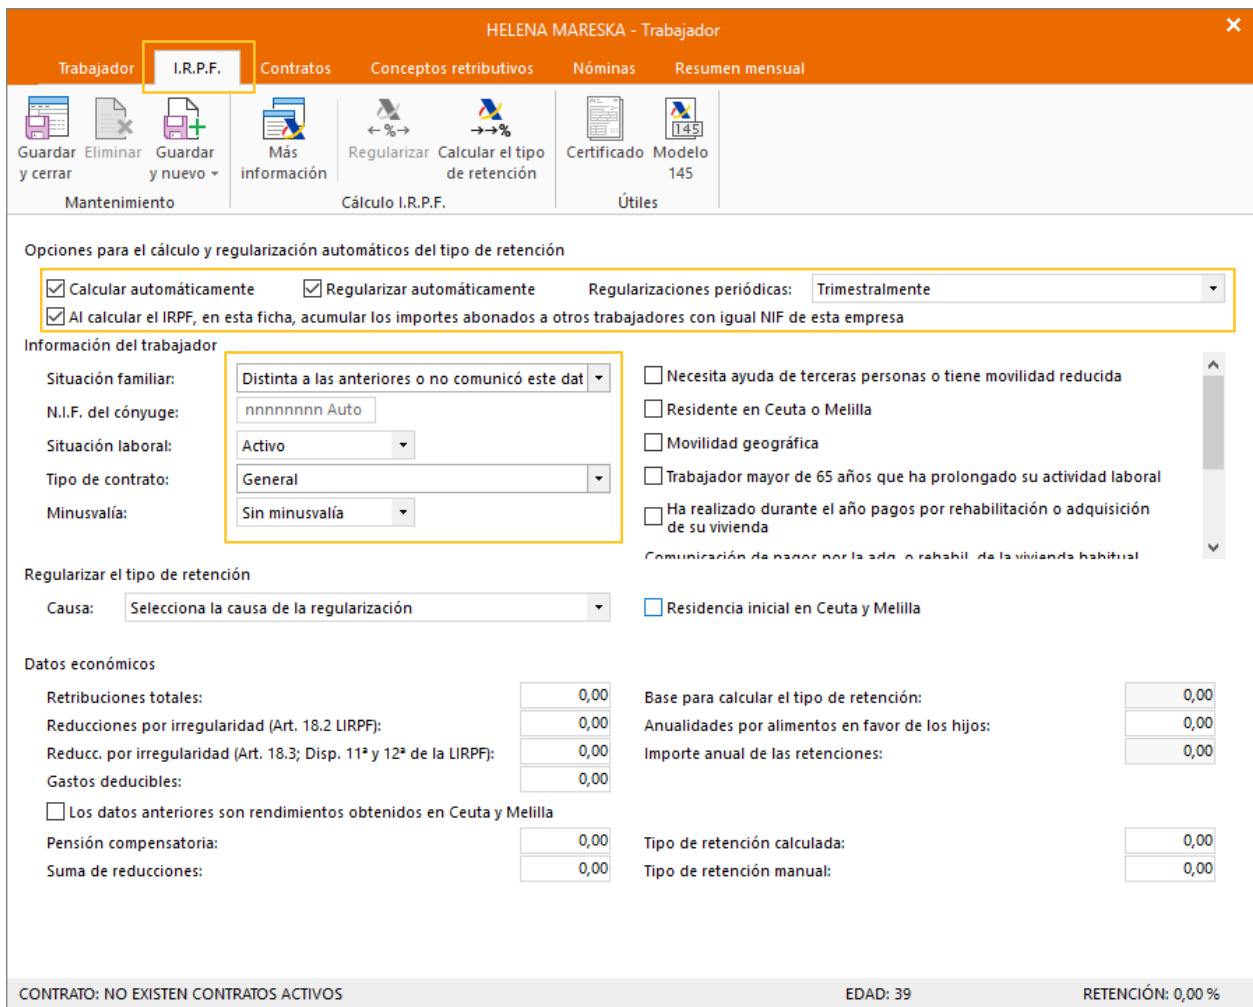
HELENA MARESKA - Trabajador

Trabajador I.R.P.F. Contratos Conceptos retributivos Nóminas Resumen mensual

Guardar y cerrar Eliminar Guardar y nuevo
Mantenimiento

Más información Regularizar Calcular el tipo de retención
Cálculo I.R.P.F.

Certificado Modelo 145
Útiles

Opciones para el cálculo y regularización automáticos del tipo de retención

Calcular automáticamente Regularizar automáticamente Regularizaciones periódicas: Trimestralmente

Al calcular el IRPF, en esta ficha, acumular los importes abonados a otros trabajadores con igual NIF de esta empresa

Información del trabajador

Situación familiar: Distinta a las anteriores o no comunicó este dat
N.I.F. del cónyuge: nnnnnnnn Auto
Situación laboral: Activo
Tipo de contrato: General
Minusvalía: Sin minusvalía

Necesita ayuda de terceras personas o tiene movilidad reducida
Residente en Ceuta o Melilla
Movilidad geográfica
Trabajador mayor de 65 años que ha prolongado su actividad laboral
Ha realizado durante el año pagos por rehabilitación o adquisición de su vivienda
Comunicación de pagos por la adq. o rehabil. de la vivienda habitual

Regularizar el tipo de retención

Causa: Selecciona la causa de la regularización

Residencia inicial en Ceuta y Melilla

Datos económicos

Retribuciones totales: 0,00
Reducciones por irregularidad (Art. 18.2 LIRPF): 0,00
Reducc. por irregularidad (Art. 18.3; Disp. 11ª y 12ª de la LIRPF): 0,00
Gastos deducibles: 0,00

Base para calcular el tipo de retención: 0,00
Anualidades por alimentos en favor de los hijos: 0,00
Importe anual de las retenciones: 0,00

Los datos anteriores son rendimientos obtenidos en Ceuta y Melilla

Pensión compensatoria: 0,00
Suma de reducciones: 0,00

Tipo de retención calculada: 0,00
Tipo de retención manual: 0,00

CONTRATO: NO EXISTEN CONTRATOS ACTIVOS EDAD: 39 RETENCIÓN: 0,00 %